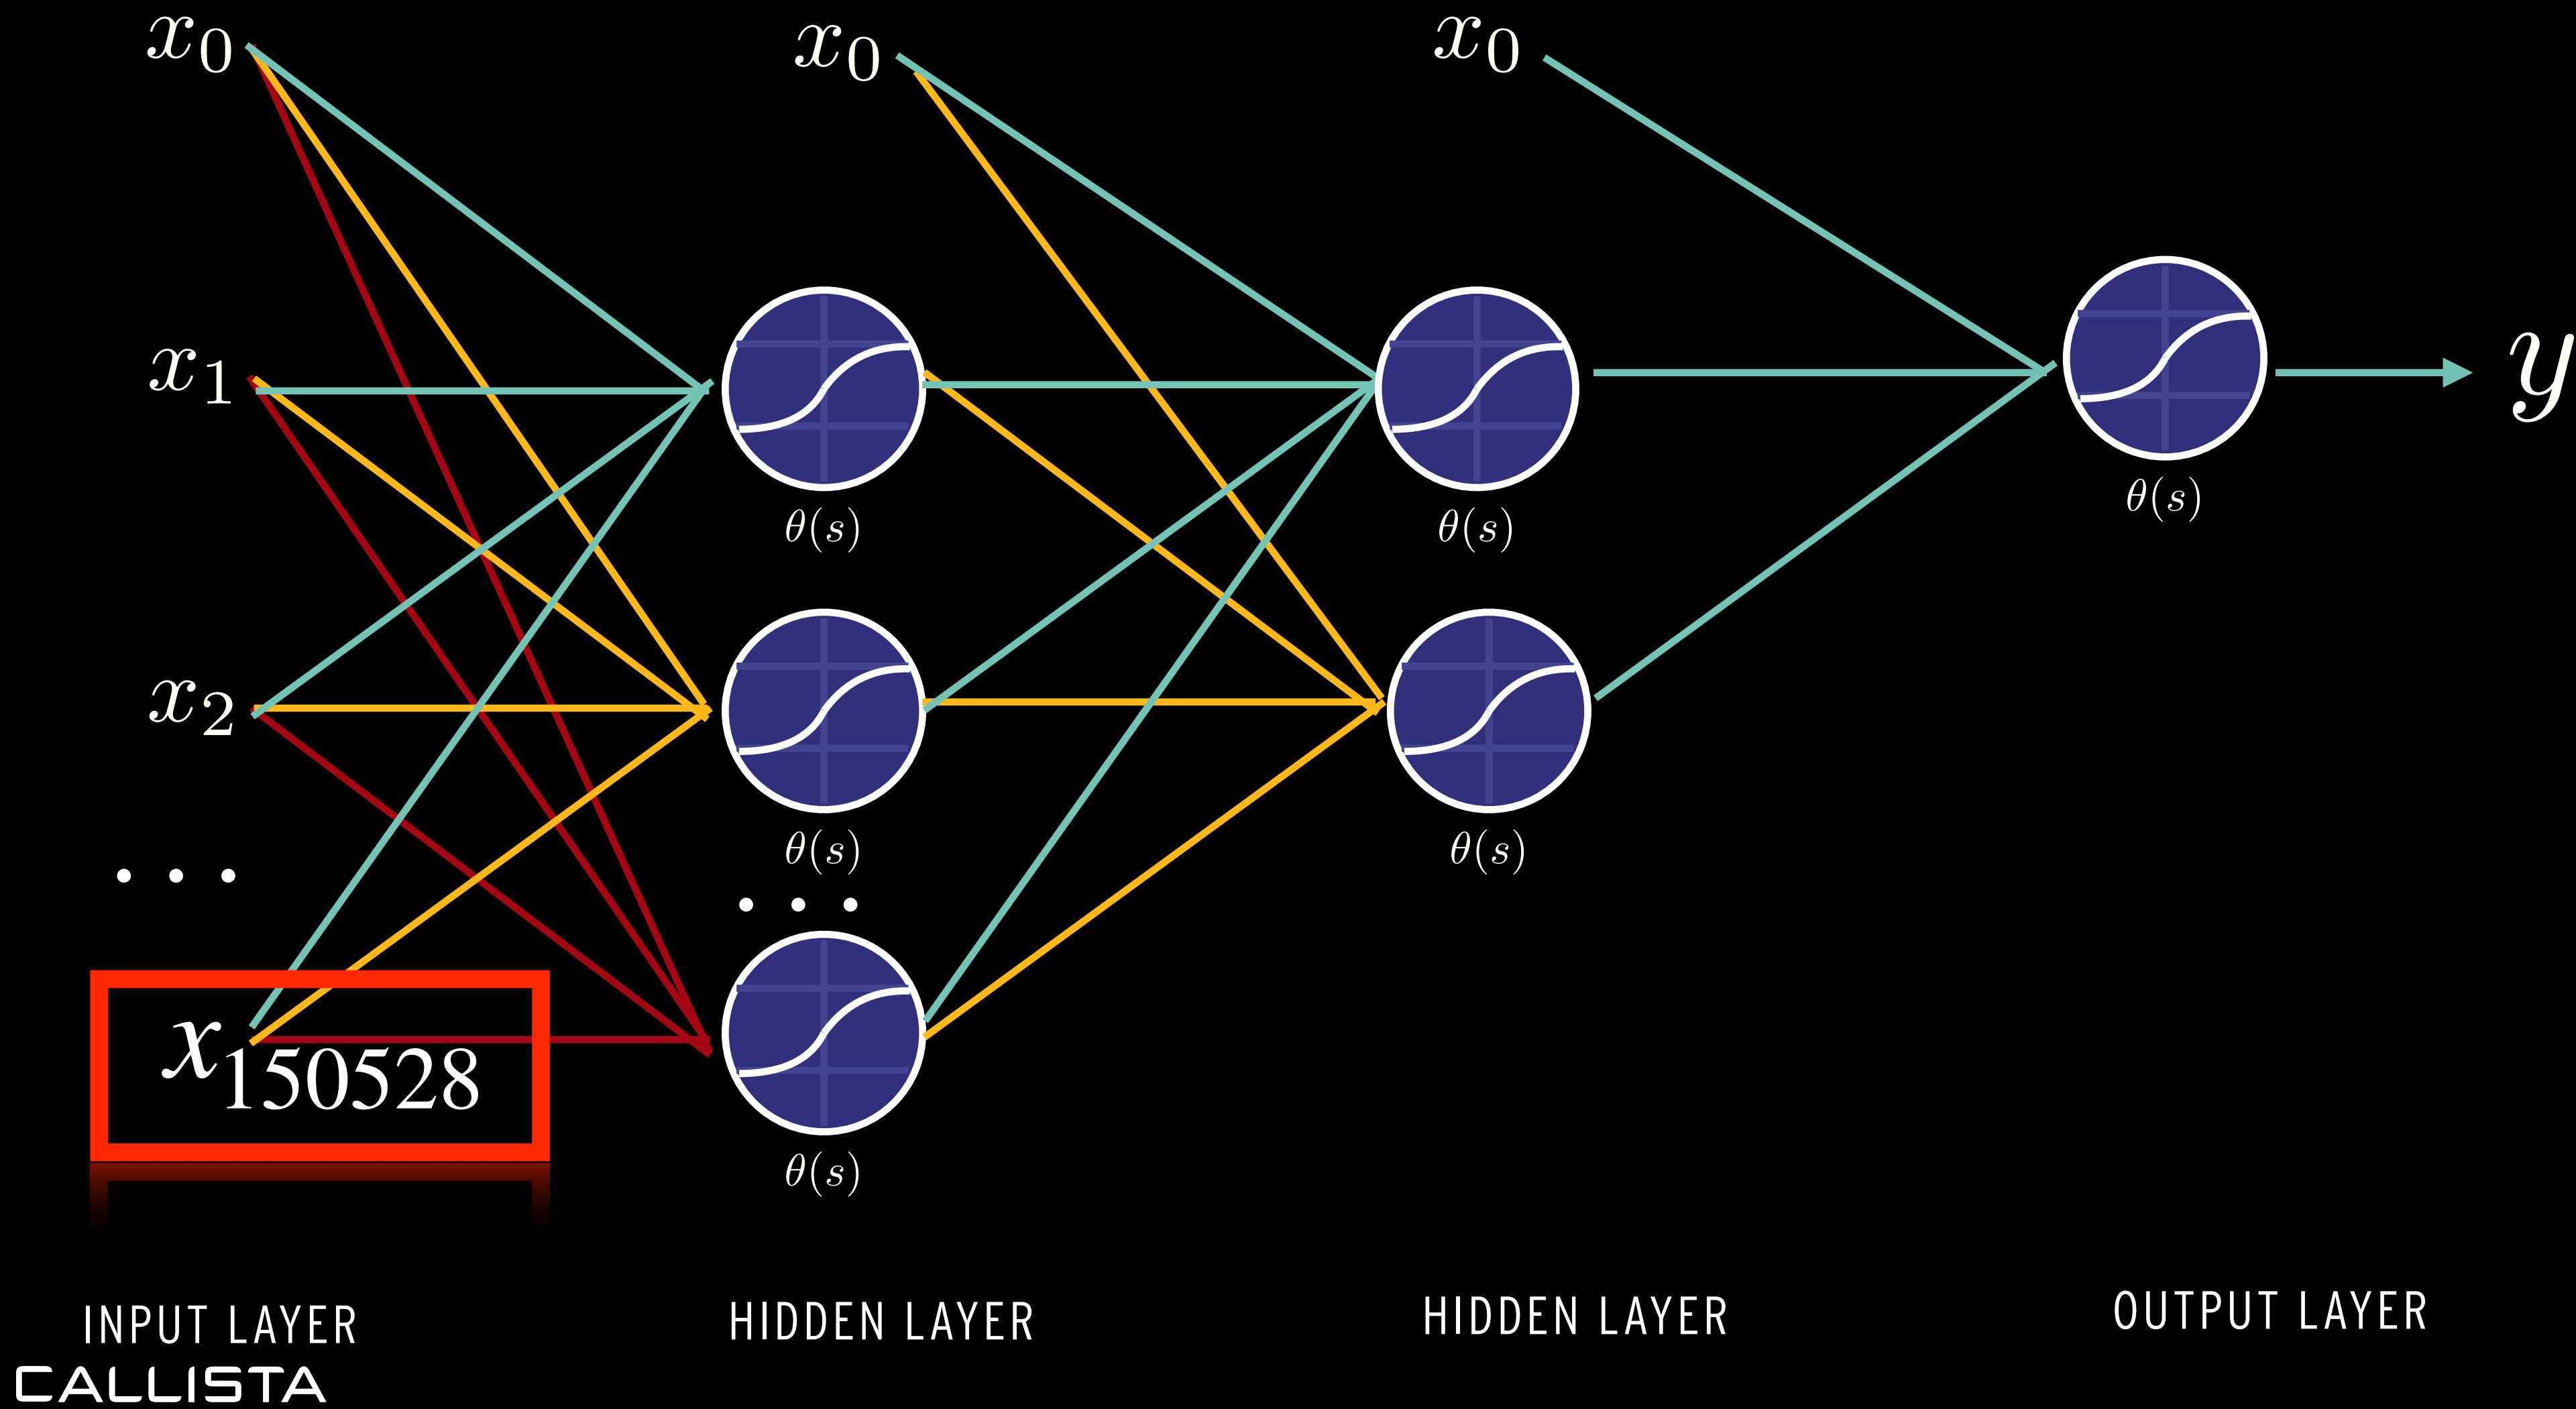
$x_0$ $x_0$ $x_0$

$x_1$

$x_2$

. . .

$x_{150528}$

$\theta(s)$ $\theta(s)$ $\theta(s)$

$\theta(s)$ $\theta(s)$

. . .

$\theta(s)$

$y$

INPUT LAYER

HIDDEN LAYER

HIDDEN LAYER

OUTPUT LAYER

CALLISTA